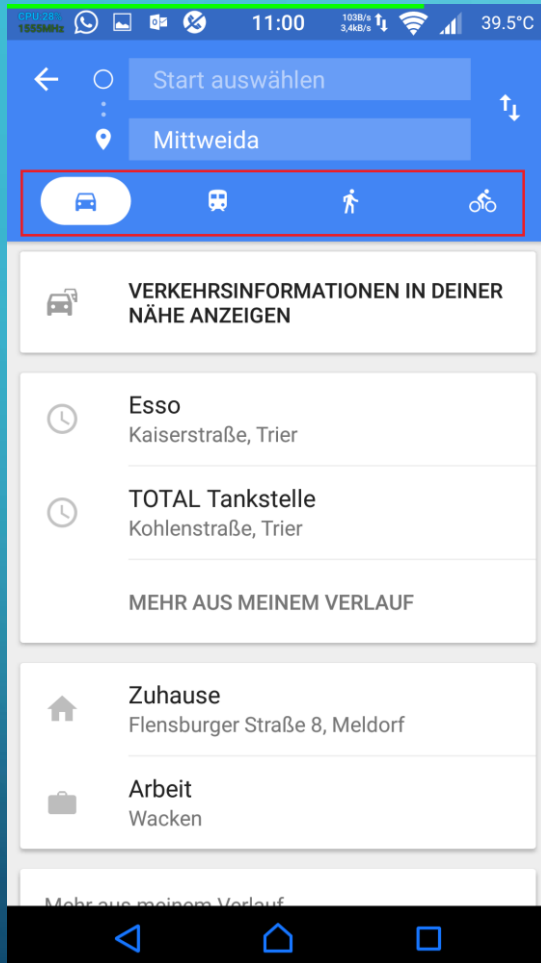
CPU 28°
1555MHz
11:00
103B/s
3,4kB/s
39.5°C

Start auswählen

Mittweida

VERKEHRSINFORMATIONEN IN DEINER NÄHE ANZEIGEN

Esso
Kaiserstraße, Trier

TOTAL Tankstelle
Kohlenstraße, Trier

MEHR AUS MEINEM VERLAUF

Zuhause
Flensburger Straße 8, Meldorf

Arbeit
Wacken

Mehr aus meinem Verlauf